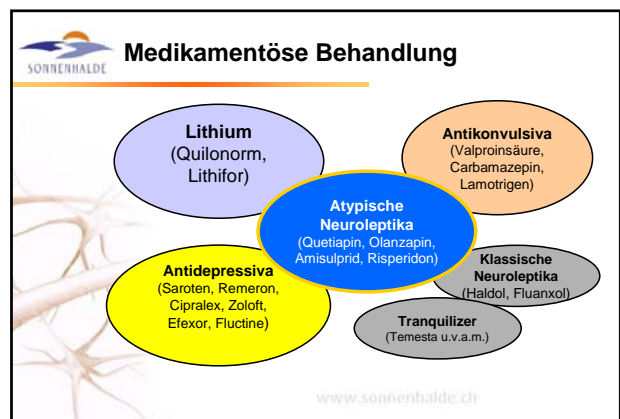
SONNENHALDE

Medikamentöse Behandlung

Lithium
(Quilonorm, Lithifor)

Antikonvulsiva
(Valproinsäure, Carbamazepin, Lamotrigen)

Atypische Neuroleptika
(Quetiapin, Olanzapin, Amisulprid, Risperidon)

Antidepressiva
(Saroten, Remeron, Cipralex, Zoloft, Efexor, Fluctine)

Klassische Neuroleptika
(Haldol, Fluanxol)

Tranquilizer
(Temesta u.v.a.m.)

www.sonnenhalde.ch